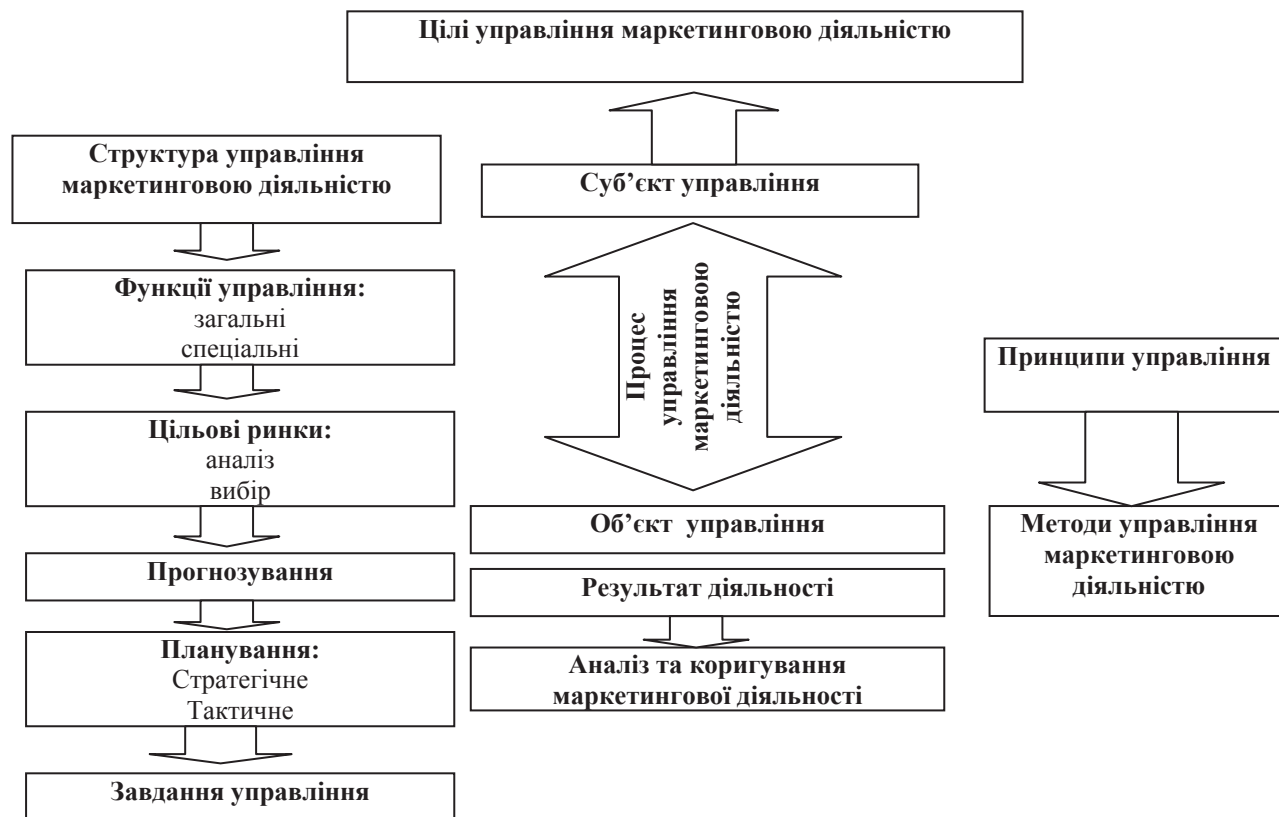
Цілі управління маркетинговою діяльністю

Структура управління маркетинговою діяльністю

Функції управління:
загальні
спеціальні

Цільові ринки:
аналіз
вибір

Прогнозування

Планування:
Стратегічне
Тактичне

Завдання управління

Суб'єкт управління

Процес управління маркетинговою діяльністю

Об'єкт управління

Результат діяльності

Аналіз та коригування маркетингової діяльності

Принципи управління

Методи управління маркетинговою діяльністю